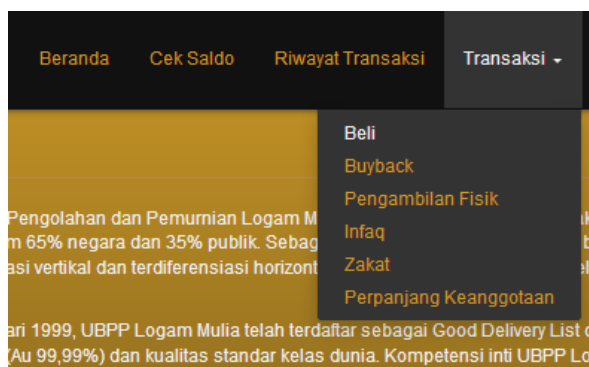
Beranda Cek Saldo Riwayat Transaksi Transaksi

Beli
Buyback
Pengambilan Fisik
Infaq
Zakat
Perpanjang Keanggotaan

Pengolahan dan Pemurnian Logam M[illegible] ak
m 65% negara dan 35% publik. Sebag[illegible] b
asi vertikal dan terdiferensiasi horizont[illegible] el

ari 1999, UBPP Logam Mulia telah terdaftar sebagai Good Delivery List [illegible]
(Au 99,99%) dan kualitas standar kelas dunia. Kompetensi inti UBPP Lo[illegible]